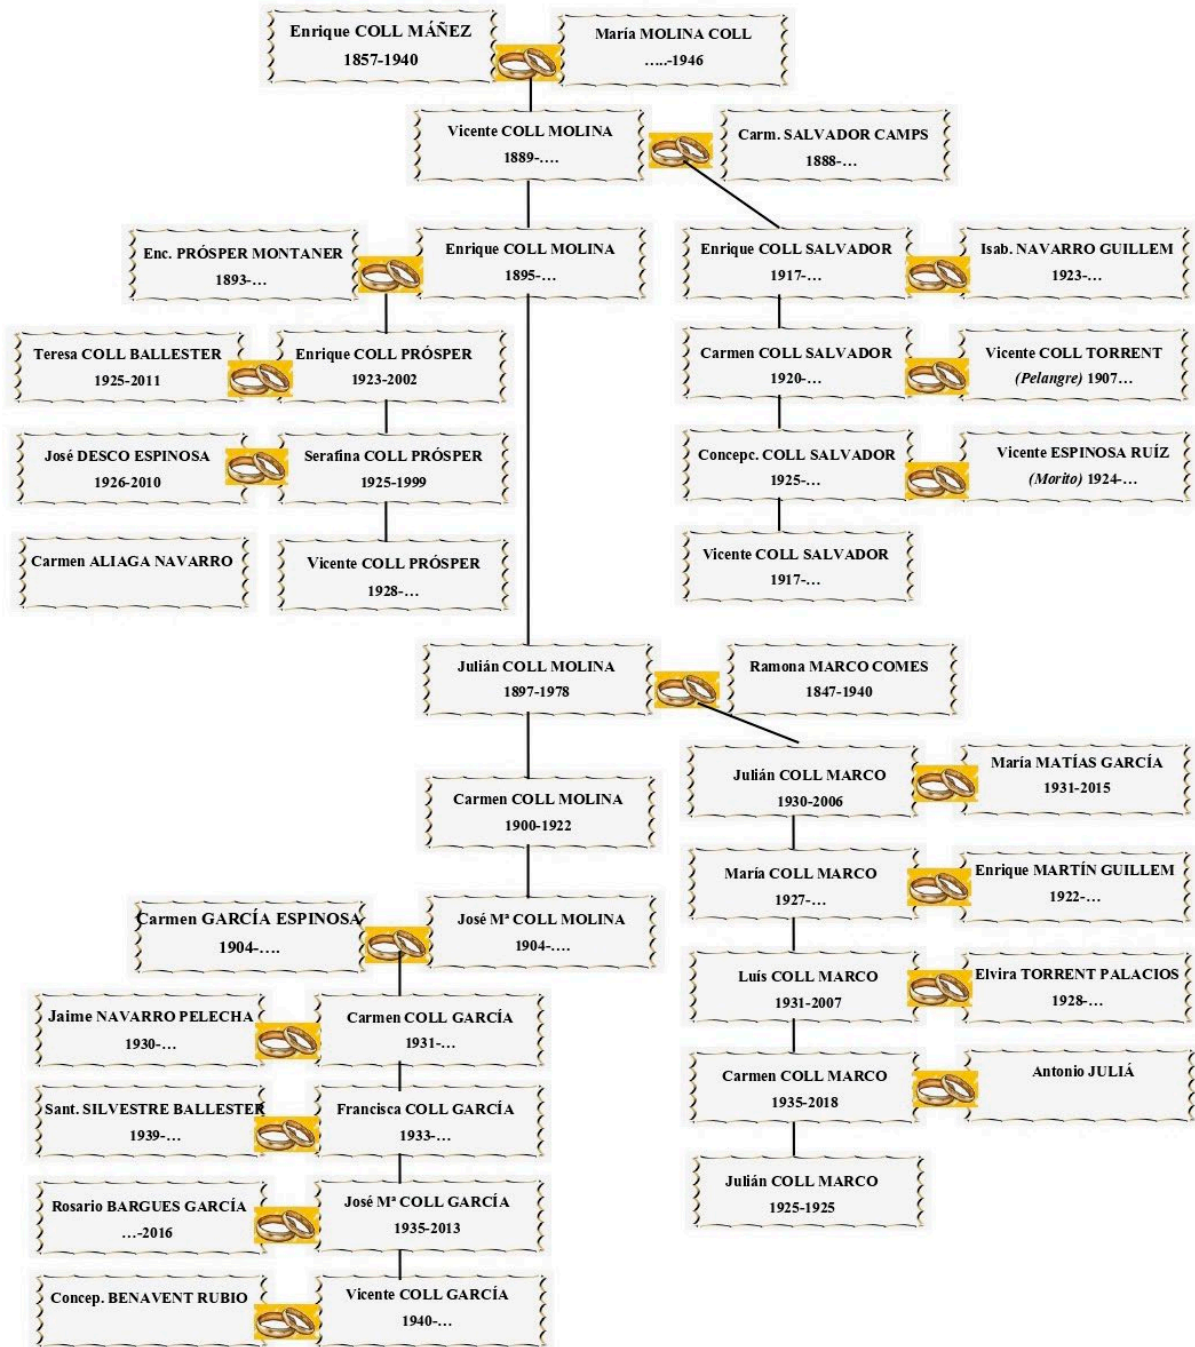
Enrique COLL MÁÑEZ
1857-1940

María MOLINA COLL
.....-1946

Vicente COLL MOLINA
1889-....

Carm. SALVADOR CAMPS
1888-...

Enc. PRÓSPER MONTANER
1893-...

Enrique COLL MOLINA
1895-...

Enrique COLL SALVADOR
1917-...

Isab. NAVARRO GUILLEM
1923-...

Teresa COLL BALLESTER
1925-2011

Enrique COLL PRÓSPER
1923-2002

Carmen COLL SALVADOR
1920-...

Vicente COLL TORRENT
(Pelangre) 1907...

José DESCO ESPINOSA
1926-2010

Serafina COLL PRÓSPER
1925-1999

Concepc. COLL SALVADOR
1925-...

Vicente ESPINOSA RUÍZ
(Morito) 1924-...

Carmen ALIAGA NAVARRO

Vicente COLL PRÓSPER
1928-...

Vicente COLL SALVADOR
1917-...

Julián COLL MOLINA
1897-1978

Ramona MARCO COMES
1847-1940

Julián COLL MARCO
1930-2006

María MATÍAS GARCÍA
1931-2015

Carmen COLL MOLINA
1900-1922

María COLL MARCO
1927-...

Enrique MARTÍN GUILLEM
1922-...

Carmen GARCÍA ESPINOSA
1904-....

José Mª COLL MOLINA
1904-....

Luís COLL MARCO
1931-2007

Elvira TORRENT PALACIOS
1928-...

Jaime NAVARRO PELECHA
1930-...

Carmen COLL GARCÍA
1931-...

Carmen COLL MARCO
1935-2018

Antonio JULIÁ

Sant. SILVESTRE BALLESTER
1939-...

Francisca COLL GARCÍA
1933-...

Julián COLL MARCO
1925-1925

Rosario BARGUES GARCÍA
...-2016

José Mª COLL GARCÍA
1935-2013

Concep. BENAVENT RUBIO

Vicente COLL GARCÍA
1940-...